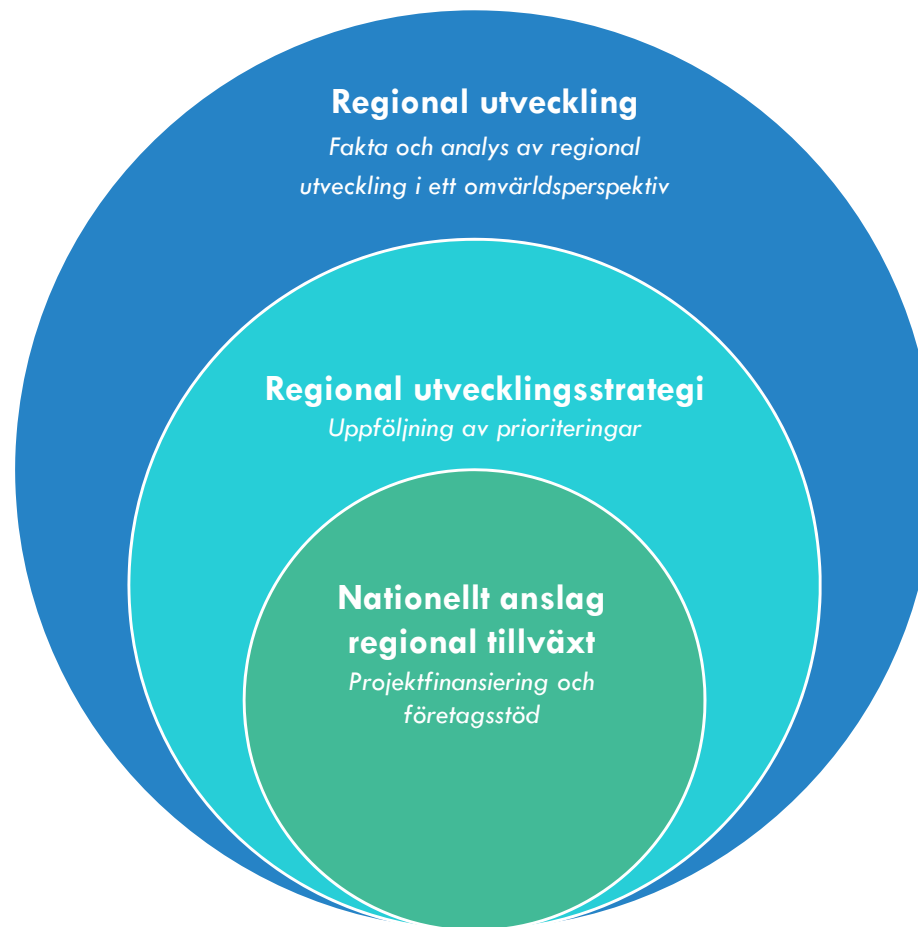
Regional utveckling

Fakta och analys av regional utveckling i ett omvärldsperspektiv

Regional utvecklingsstrategi

Uppföljning av prioriteringar

Nationellt anslag regional tillväxt

Projektfinansiering och företagsstöd